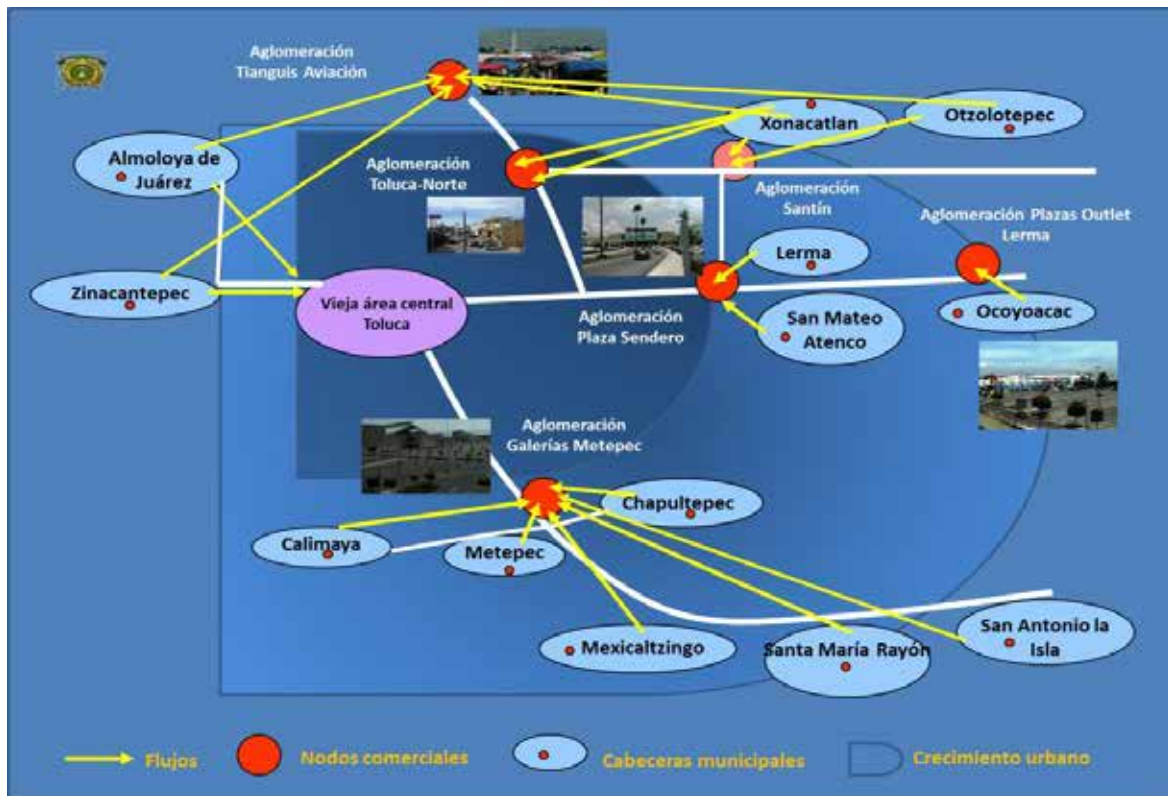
Aglomeración Tianguis Aviación

Almoloya de Juárez

Aglomeración Toluca-Norte

Xonacatlan

Otzolotepec

Aglomeración Santín

Aglomeración Plazas Outlet Lerma

Lerma

Zinacantepec

Vieja área central Toluca

Aglomeración Plaza Sendero

San Mateo Atenco

Ocoyoacac

Aglomeración Galerías Metepec

Chapultepec

Calimaya

Metepec

Mexicaltzingo

Santa María Rayón

San Antonio la Isla

Flujos

Nodos comerciales

Cabeceras municipales

Crecimiento urbano